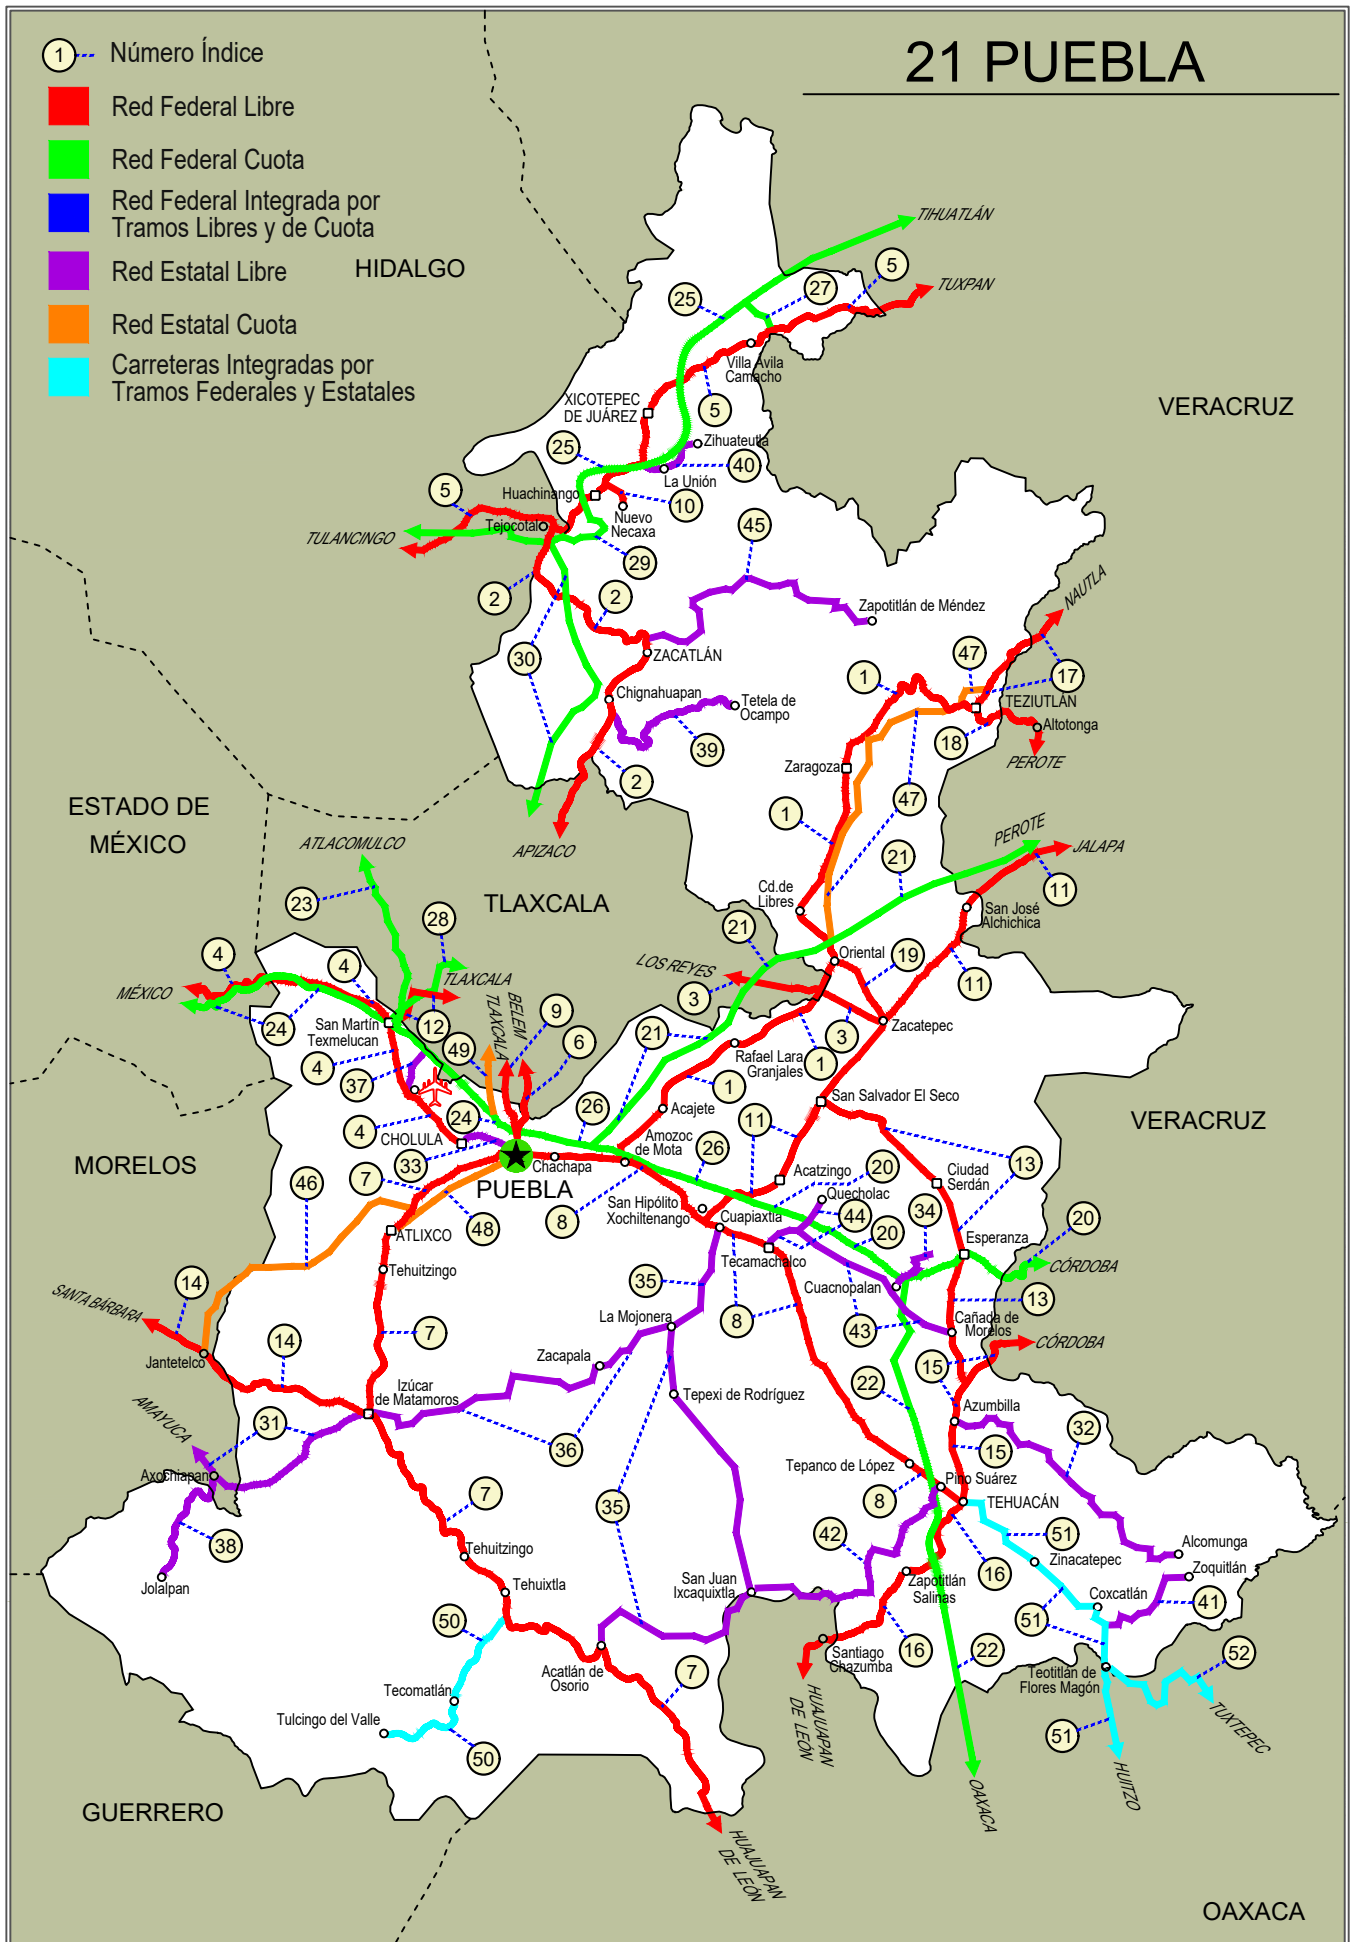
21 PUEBLA

1 Número Índice
Red Federal Libre
Red Federal Cuota
Red Federal Integrada por Tramos Libres y de Cuota
Red Estatal Libre
Red Estatal Cuota
Carreteras Integradas por Tramos Federales y Estatales

HIDALGO
VERACRUZ
ESTADO DE MÉXICO
TLAXCALA
MORELOS
VERACRUZ
GUERRERO
OAXACA

TIHUATLÁN
TUXPAN
25
27
5
Villa Ávila Camacho
5
XICOTEPEC DE JUÁREZ
25
Zihuateutla
40
La Unión
10
Huachinango
Nuevo Necaxa
5
Tejocotal
TULANCINGO
29
45
2
2
Zapotitlán de Méndez
30
ZACATLÁN
Chignahuapan
Tetela de Ocampo
39
2
APIZACO
47
1
17
TEZIUTLÁN
Altotonga
18
PEROTE
NAUTLA
Zaragoza
47
1
21
PEROTE
JALAPA
11
Cd.de Libres
San José Alchichica
21
Oriental
19
LOS REYES
11
3
3
Zacatepec
ATLACOMULCO
23
28
TLAXCALA
BELEM
TLAXCALA
4
4
MÉXICO
24
San Martín Texmelucan
12
9
6
49
4
37
21
Rafael Lara Granjales
1
1
San Salvador El Seco
Acajete
26
24
11
4
CHOLULA
Amozoc de Mota
26
13
Ciudad Serdán
Chachapa
33
PUEBLA
Acatzingo
20
7
Quecholac
46
48
8
San Hipólito Xochiltenango
44
34
Cuapiaxtla
20
20
ATLIXCO
Esperanza
CÓRDOBA
Tecamachalco
Tehuitzingo
35
Cuacnopalan
13
14
Cañada de Morelos
SANTA BÁRBARA
7
La Mojonera
8
43
CÓRDOBA
14
Jantetelco
Zacapala
15
Izúcar de Matamoros
Tepexi de Rodríguez
22
Azumbilla
AMAYUCA
31
32
36
15
Axochiapan
Tepanco de López
Pino Suárez
7
35
8
TEHUACÁN
38
51
Alcomunga
42
Jolalpan
Tehuitzingo
Zinacatepec
Zoquitlán
Tehuixtla
San Juan Ixcaquixtla
16
Zapotitlán Salinas
Coxcatlán
41
50
51
16
Santiago Chazumba
22
52
Acatlán de Osorio
7
Teotitlán de Flores Magón
Tecomatlán
HUAJUAPAN DE LEÓN
TUXTEPEC
Tulcingo del Valle
51
50
HUITZO
OAXACA
HUAJUAPAN DE LEÓN